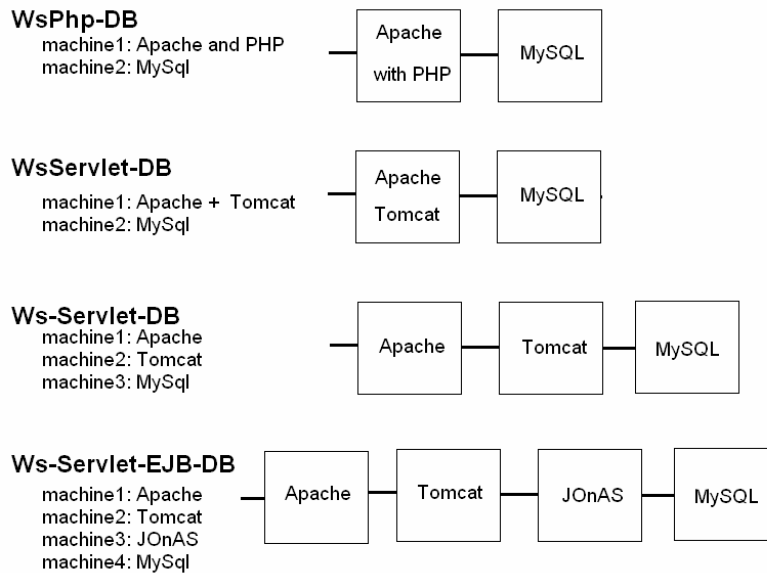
WsPhp-DB
machine1: Apache and PHP
machine2: MySql

Apache with PHP

MySQL

WsServlet-DB
machine1: Apache + Tomcat
machine2: MySql

Apache Tomcat

MySQL

Ws-Servlet-DB
machine1: Apache
machine2: Tomcat
machine3: MySql

Apache

Tomcat

MySQL

Ws-Servlet-EJB-DB
machine1: Apache
machine2: Tomcat
machine3: JOnAS
machine4: MySql

Apache

Tomcat

JOnAS

MySQL